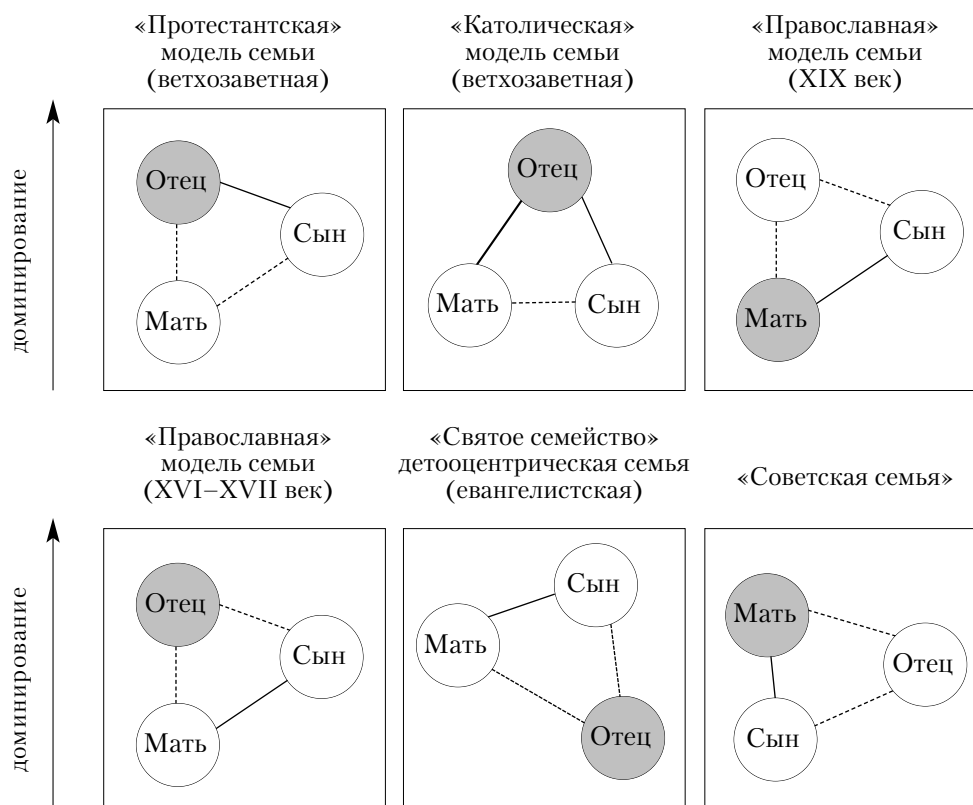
«Протестантская» модель семьи (ветхозаветная)

«Католическая» модель семьи (ветхозаветная)

«Православная» модель семьи (XIX век)

доминирование

Отец
Сын
Мать

Отец
Мать
Сын

Отец
Сын
Мать

«Православная» модель семьи (XVI–XVII век)

«Святое семейство» детооцентрическая семья (евангелистская)

«Советская семья»

доминирование

Отец
Сын
Мать

Сын
Мать
Отец

Мать
Отец
Сын